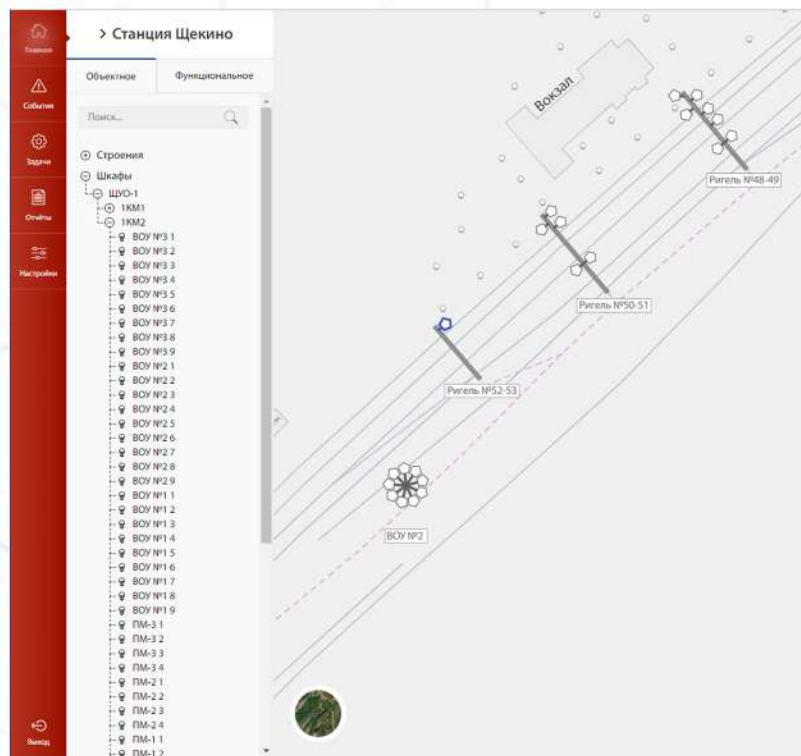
Главная

События

Задачи

Отчёты

Настройки

Выход

> Станция Щекино

Объектное

Функциональное

Поиск...

Строения

Шкафы

ЩУО-1

1КМ1

1КМ2

ВОУ №3 1
ВОУ №3 2
ВОУ №3 3
ВОУ №3 4
ВОУ №3 5
ВОУ №3 6
ВОУ №3 7
ВОУ №3 8
ВОУ №3 9
ВОУ №2 1
ВОУ №2 2
ВОУ №2 3
ВОУ №2 4
ВОУ №2 5
ВОУ №2 6
ВОУ №2 7
ВОУ №2 8
ВОУ №2 9
ВОУ №1 1
ВОУ №1 2
ВОУ №1 3
ВОУ №1 4
ВОУ №1 5
ВОУ №1 6
ВОУ №1 7
ВОУ №1 8
ВОУ №1 9
ПМ-3 1
ПМ-3 2
ПМ-3 3
ПМ-3 4
ПМ-2 1
ПМ-2 2
ПМ-2 3
ПМ-2 4
ПМ-1 1
ПМ-1 2

Вокзал

Ригель №48-49

Ригель №50-51

Ригель №52-53

ВОУ №2